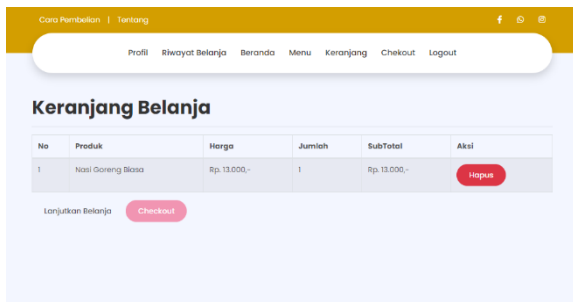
Cara Pembelian | Tentang

Profil Riwayat Belanja Beranda Menu Keranjang Chekout Logout

Keranjang Belanja

| No | Produk | Harga | Jumlah | SubTotal | Aksi |
|---|---|---|---|---|---|
| 1 | Nasi Goreng Biasa | Rp. 13.000,- | 1 | Rp. 13.000,- | Hapus |

Lanjutkan Belanja Checkout